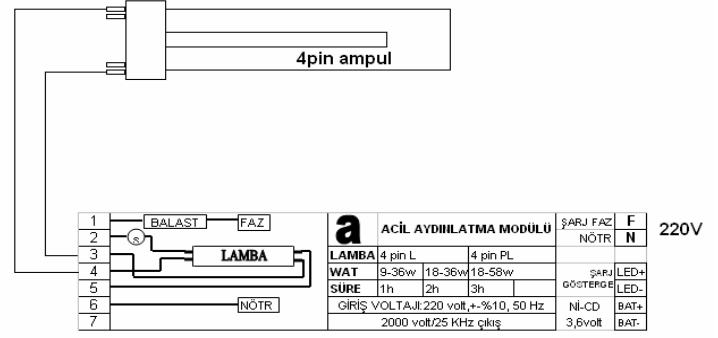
4pin ampul

1 BALAST FAZ
2 S
3 LAMBA
4
5
6 NÖTR
7

a ACİL AYDINLATMA MODÜLÜ

| LAMBA | 4 pin L | | 4 pin PL |
|---|---|---|---|
| WAT | 9-36w | 18-36w | 18-58w |
| SÜRE | 1h | 2h | 3h |

GİRİŞ VOLTAJI:220 volt,+-%10, 50 Hz
2000 volt/25 KHz çıkış

ŞARJ FAZ F
NÖTR N
ŞARJ GÖSTERGE LED+ LED-
Nİ-CD BAT+
3,6volt BAT-

220V